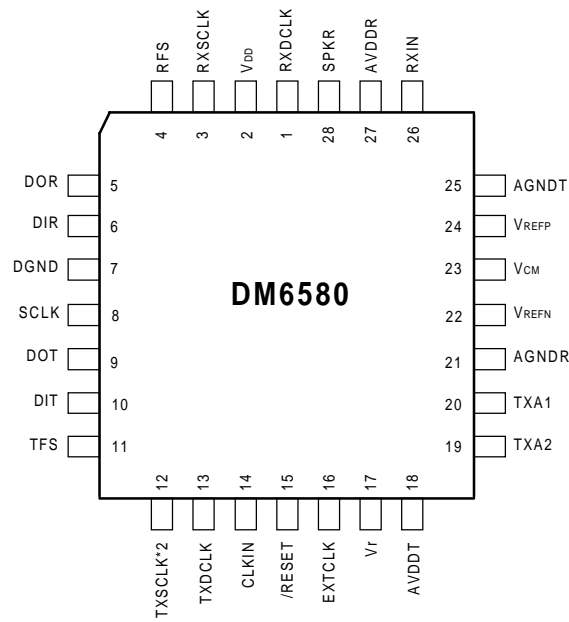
RFS 4
RXSCLK 3
$V_{DD}$ 2
RXDCLK 1
SPKR 28
AVDDR 27
RXIN 26

DOR 5
DIR 6
DGND 7
SCLK 8
DOT 9
DIT 10
TFS 11

DM6580

25 AGNDT
24 $V_{REFP}$
23 $V_{CM}$
22 $V_{REFN}$
21 AGNDR
20 TXA1
19 TXA2

12 TXSCLK*2
13 TXDCLK
14 CLKIN
15 /RESET
16 EXTCLK
17 Vr
18 AVDDT